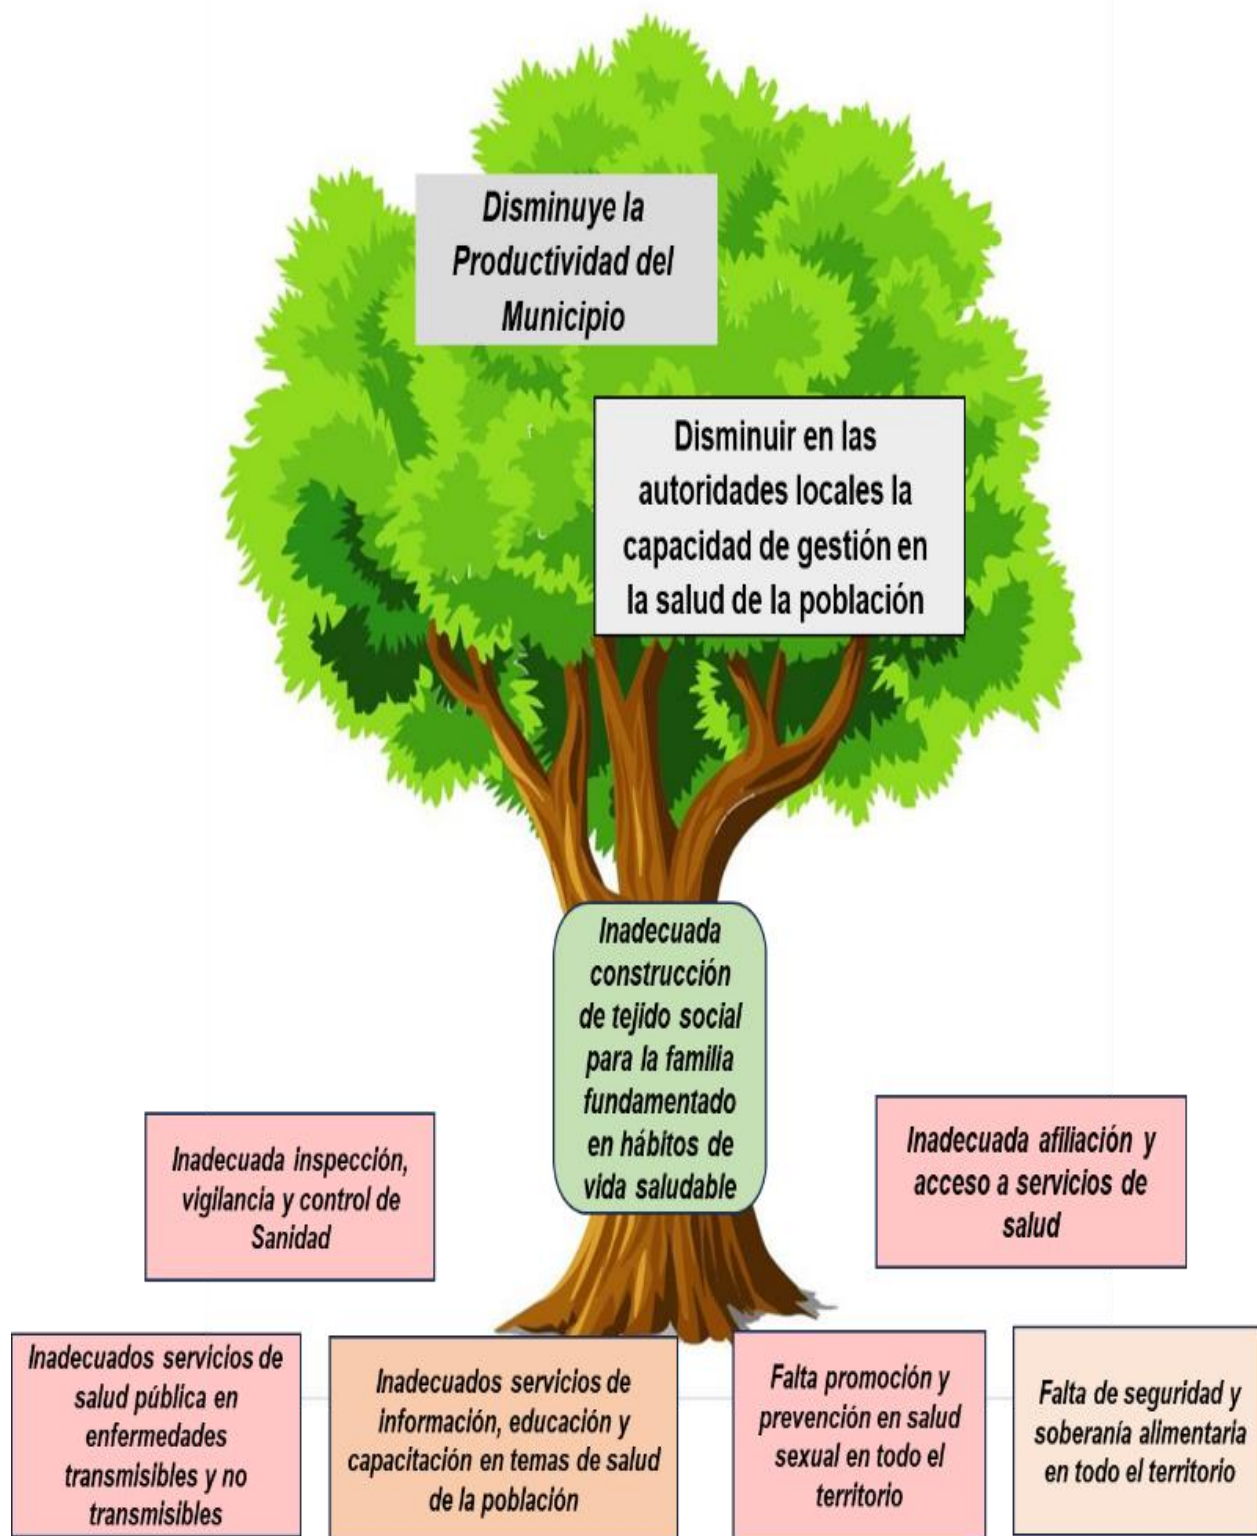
Disminuye la Productividad del Municipio

Disminuir en las autoridades locales la capacidad de gestión en la salud de la población

Inadecuada construcción de tejido social para la familia fundamentado en hábitos de vida saludable

Inadecuada inspección, vigilancia y control de Sanidad

Inadecuada afiliación y acceso a servicios de salud

Inadecuados servicios de salud pública en enfermedades transmisibles y no transmisibles

Inadecuados servicios de información, educación y capacitación en temas de salud de la población

Falta promoción y prevención en salud sexual en todo el territorio

Falta de seguridad y soberanía alimentaria en todo el territorio